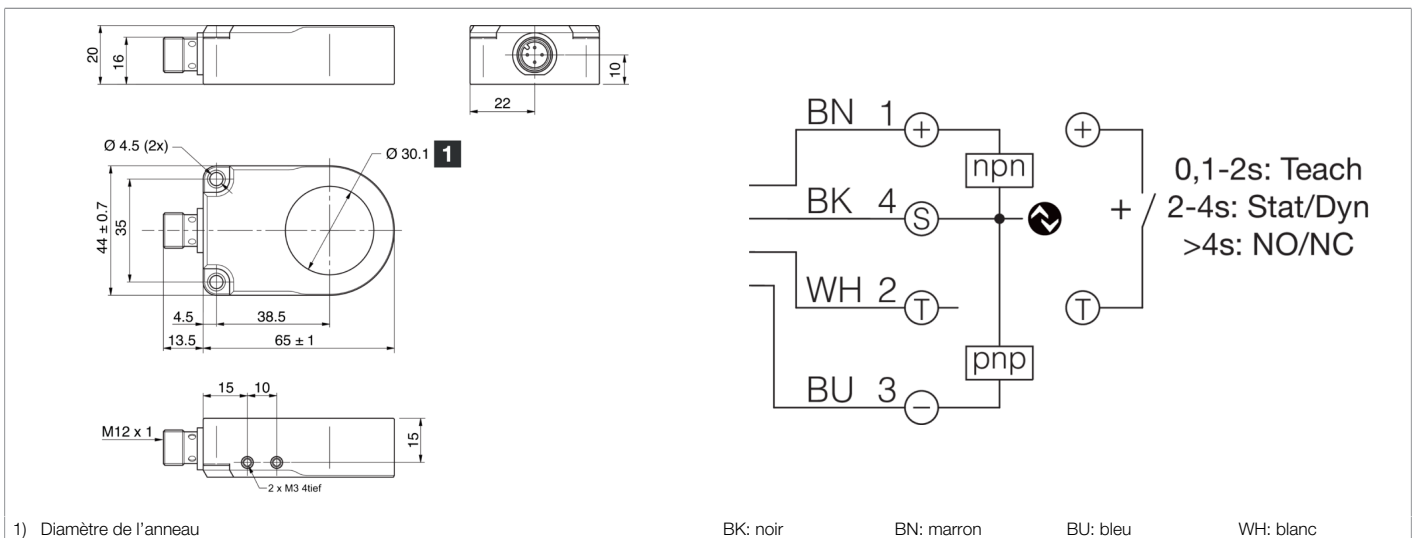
20
16
10
22
Ø 4.5 (2x)
Ø 30.1 1
44 ± 0.7
35
4.5
38.5
13.5
65 ± 1
15
10
M12 x 1
15
2 x M3 4tief

BN 1
+
BK 4
S
WH 2
T
BU 3
−
npn
pnp
+
T
+
0,1-2s: Teach
2-4s: Stat/Dyn
>4s: NO/NC

1) Diamètre de l'anneau

BK: noir
BN: marron
BU: bleu
WH: blanc